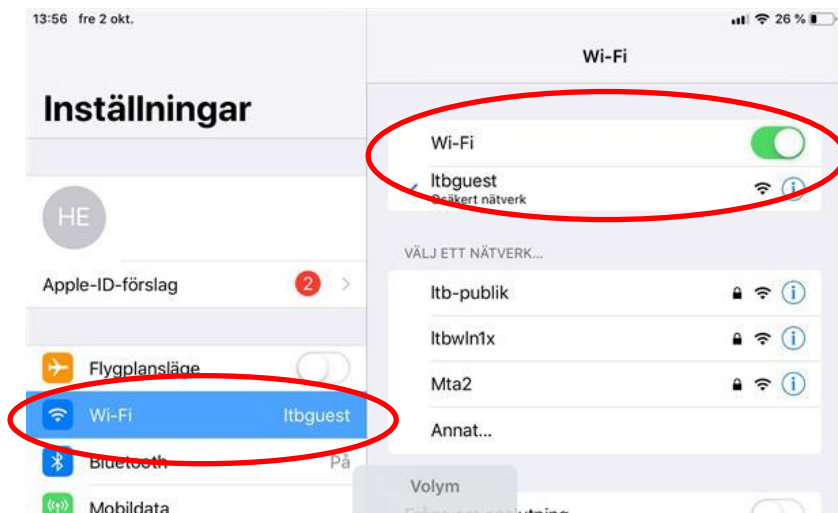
13:56 fre 2 okt.

26 %

Inställningar

HE

Apple-ID-förslag 2

Flygplansläge

Wi-Fi ltbguest

Bluetooth På

Mobildata

Wi-Fi

Wi-Fi

ltbguest
Osäkert nätverk

VÄLJ ETT NÄTVERK...

ltb-publik

ltbwln1x

Mta2

Annat...

Volym

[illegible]